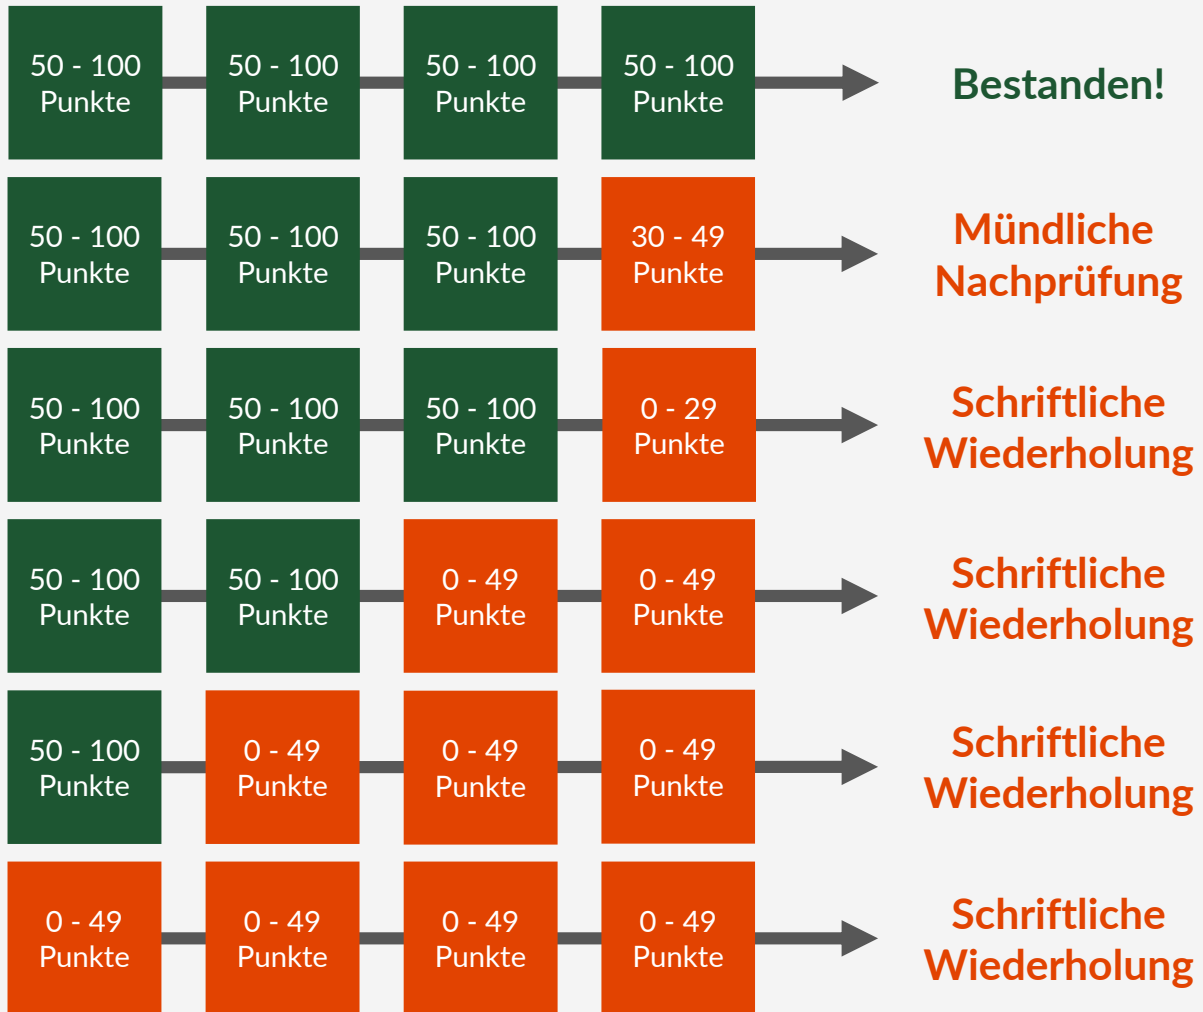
50 - 100 Punkte
50 - 100 Punkte
50 - 100 Punkte
50 - 100 Punkte
Bestanden!

50 - 100 Punkte
50 - 100 Punkte
50 - 100 Punkte
30 - 49 Punkte
Mündliche Nachprüfung

50 - 100 Punkte
50 - 100 Punkte
50 - 100 Punkte
0 - 29 Punkte
Schriftliche Wiederholung

50 - 100 Punkte
50 - 100 Punkte
0 - 49 Punkte
0 - 49 Punkte
Schriftliche Wiederholung

50 - 100 Punkte
0 - 49 Punkte
0 - 49 Punkte
0 - 49 Punkte
Schriftliche Wiederholung

0 - 49 Punkte
0 - 49 Punkte
0 - 49 Punkte
0 - 49 Punkte
Schriftliche Wiederholung